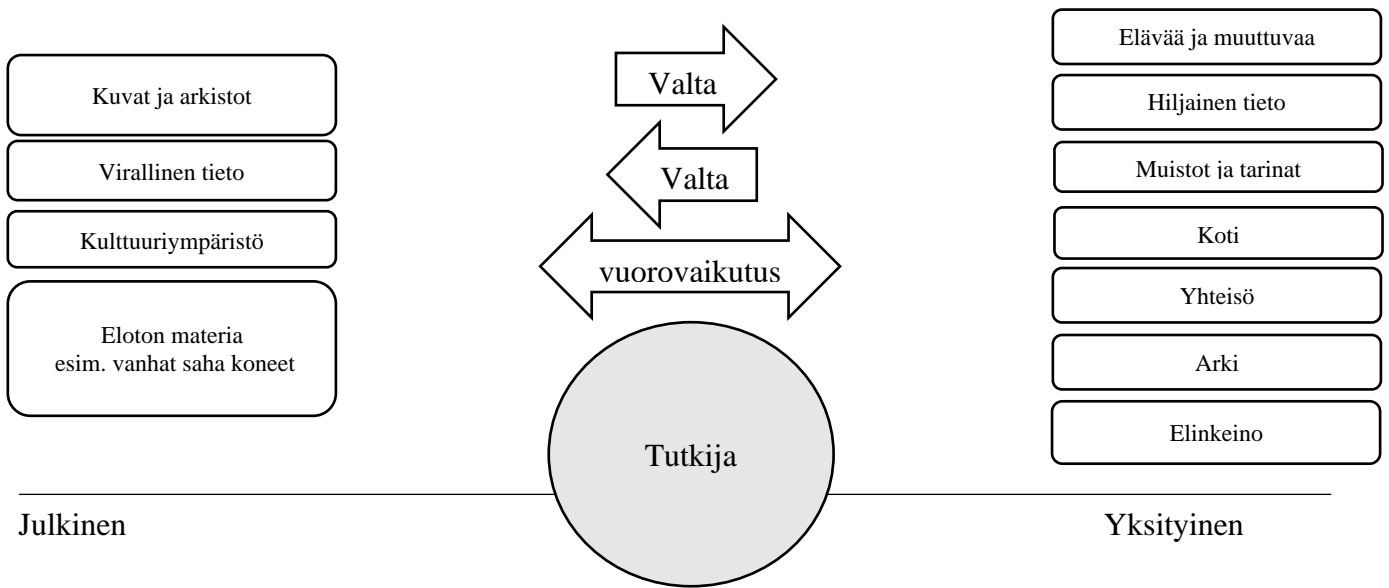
Kuvat ja arkistot

Virallinen tieto

Kulttuuriympäristö

Eloton materia
esim. vanhat saha koneet

Valta

Valta

vuorovaikutus

Tutkija

Elävää ja muuttuvaa

Hiljainen tieto

Muistot ja tarinat

Koti

Yhteisö

Arki

Elinkeino

Julkinen

Yksityinen